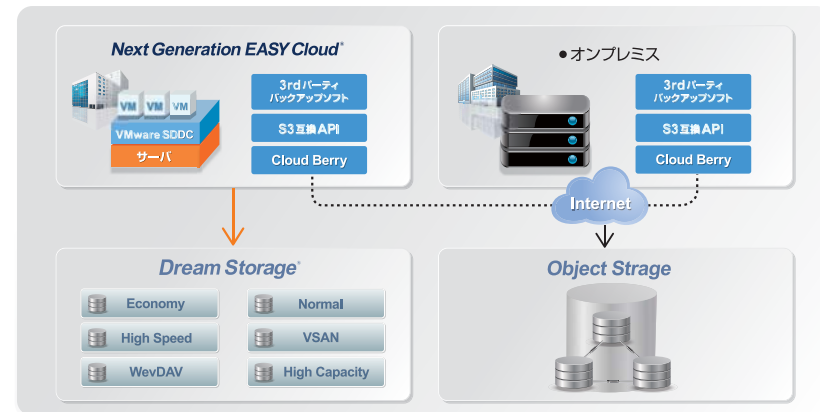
Next Generation EASY Cloud®

VM VM VM

VMware SDDC

サーバ

3rdパーティ バックアップソフト

S3互換API

Cloud Berry

●オンプレミス

3rdパーティ バックアップソフト

S3互換API

Cloud Berry

Internet

Dream Storage®

Economy

Normal

High Speed

VSAN

WevDAV

High Capacity

Object Strage